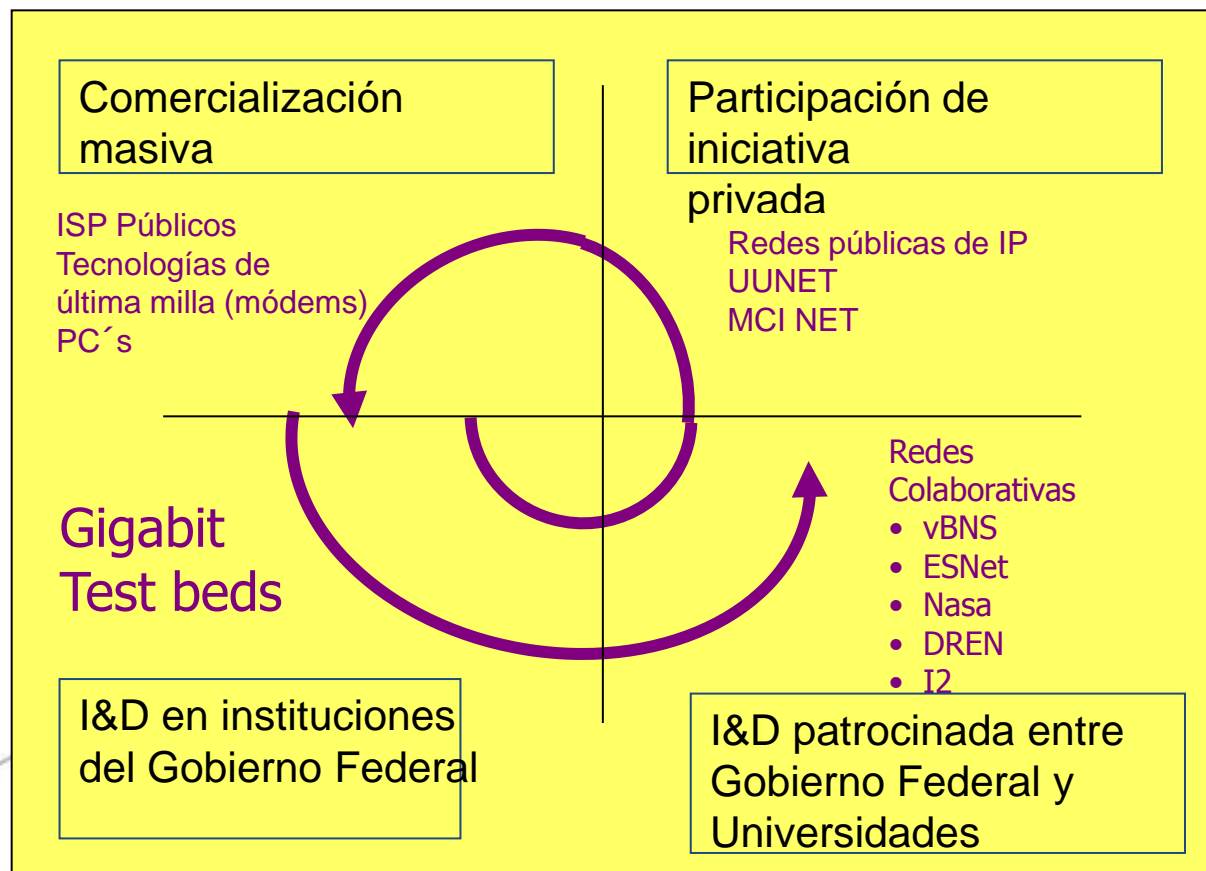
Comercialización masiva

Participación de iniciativa privada

ISP Públicos
Tecnologías de última milla (módems)
PC´s

Redes públicas de IP
UUNET
MCI NET

Redes Colaborativas
• vBNS
• ESNet
• Nasa
• DREN
• I2

Gigabit Test beds

I&D en instituciones del Gobierno Federal

I&D patrocinada entre Gobierno Federal y Universidades